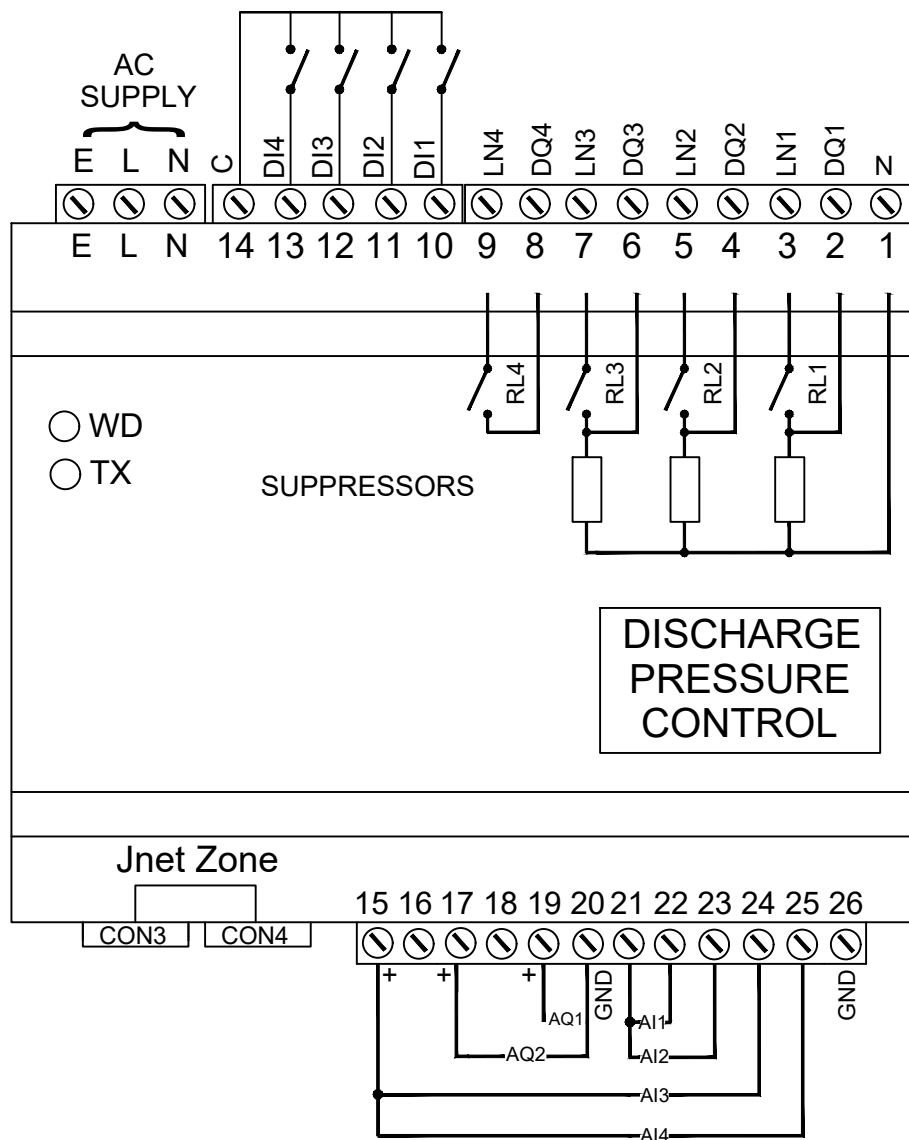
AC SUPPLY

E L N C DI4 DI3 DI2 DI1 LN4 DQ4 LN3 DQ3 LN2 DQ2 LN1 DQ1 N

E L N 14 13 12 11 10 9 8 7 6 5 4 3 2 1

RL4 RL3 RL2 RL1

WD

TX

SUPPRESSORS

DISCHARGE PRESSURE CONTROL

Jnet Zone

CON3 CON4

15 16 17 18 19 20 21 22 23 24 25 26

+ + + GND GND

AQ1

AQ2

AI1

AI2

AI3

AI4